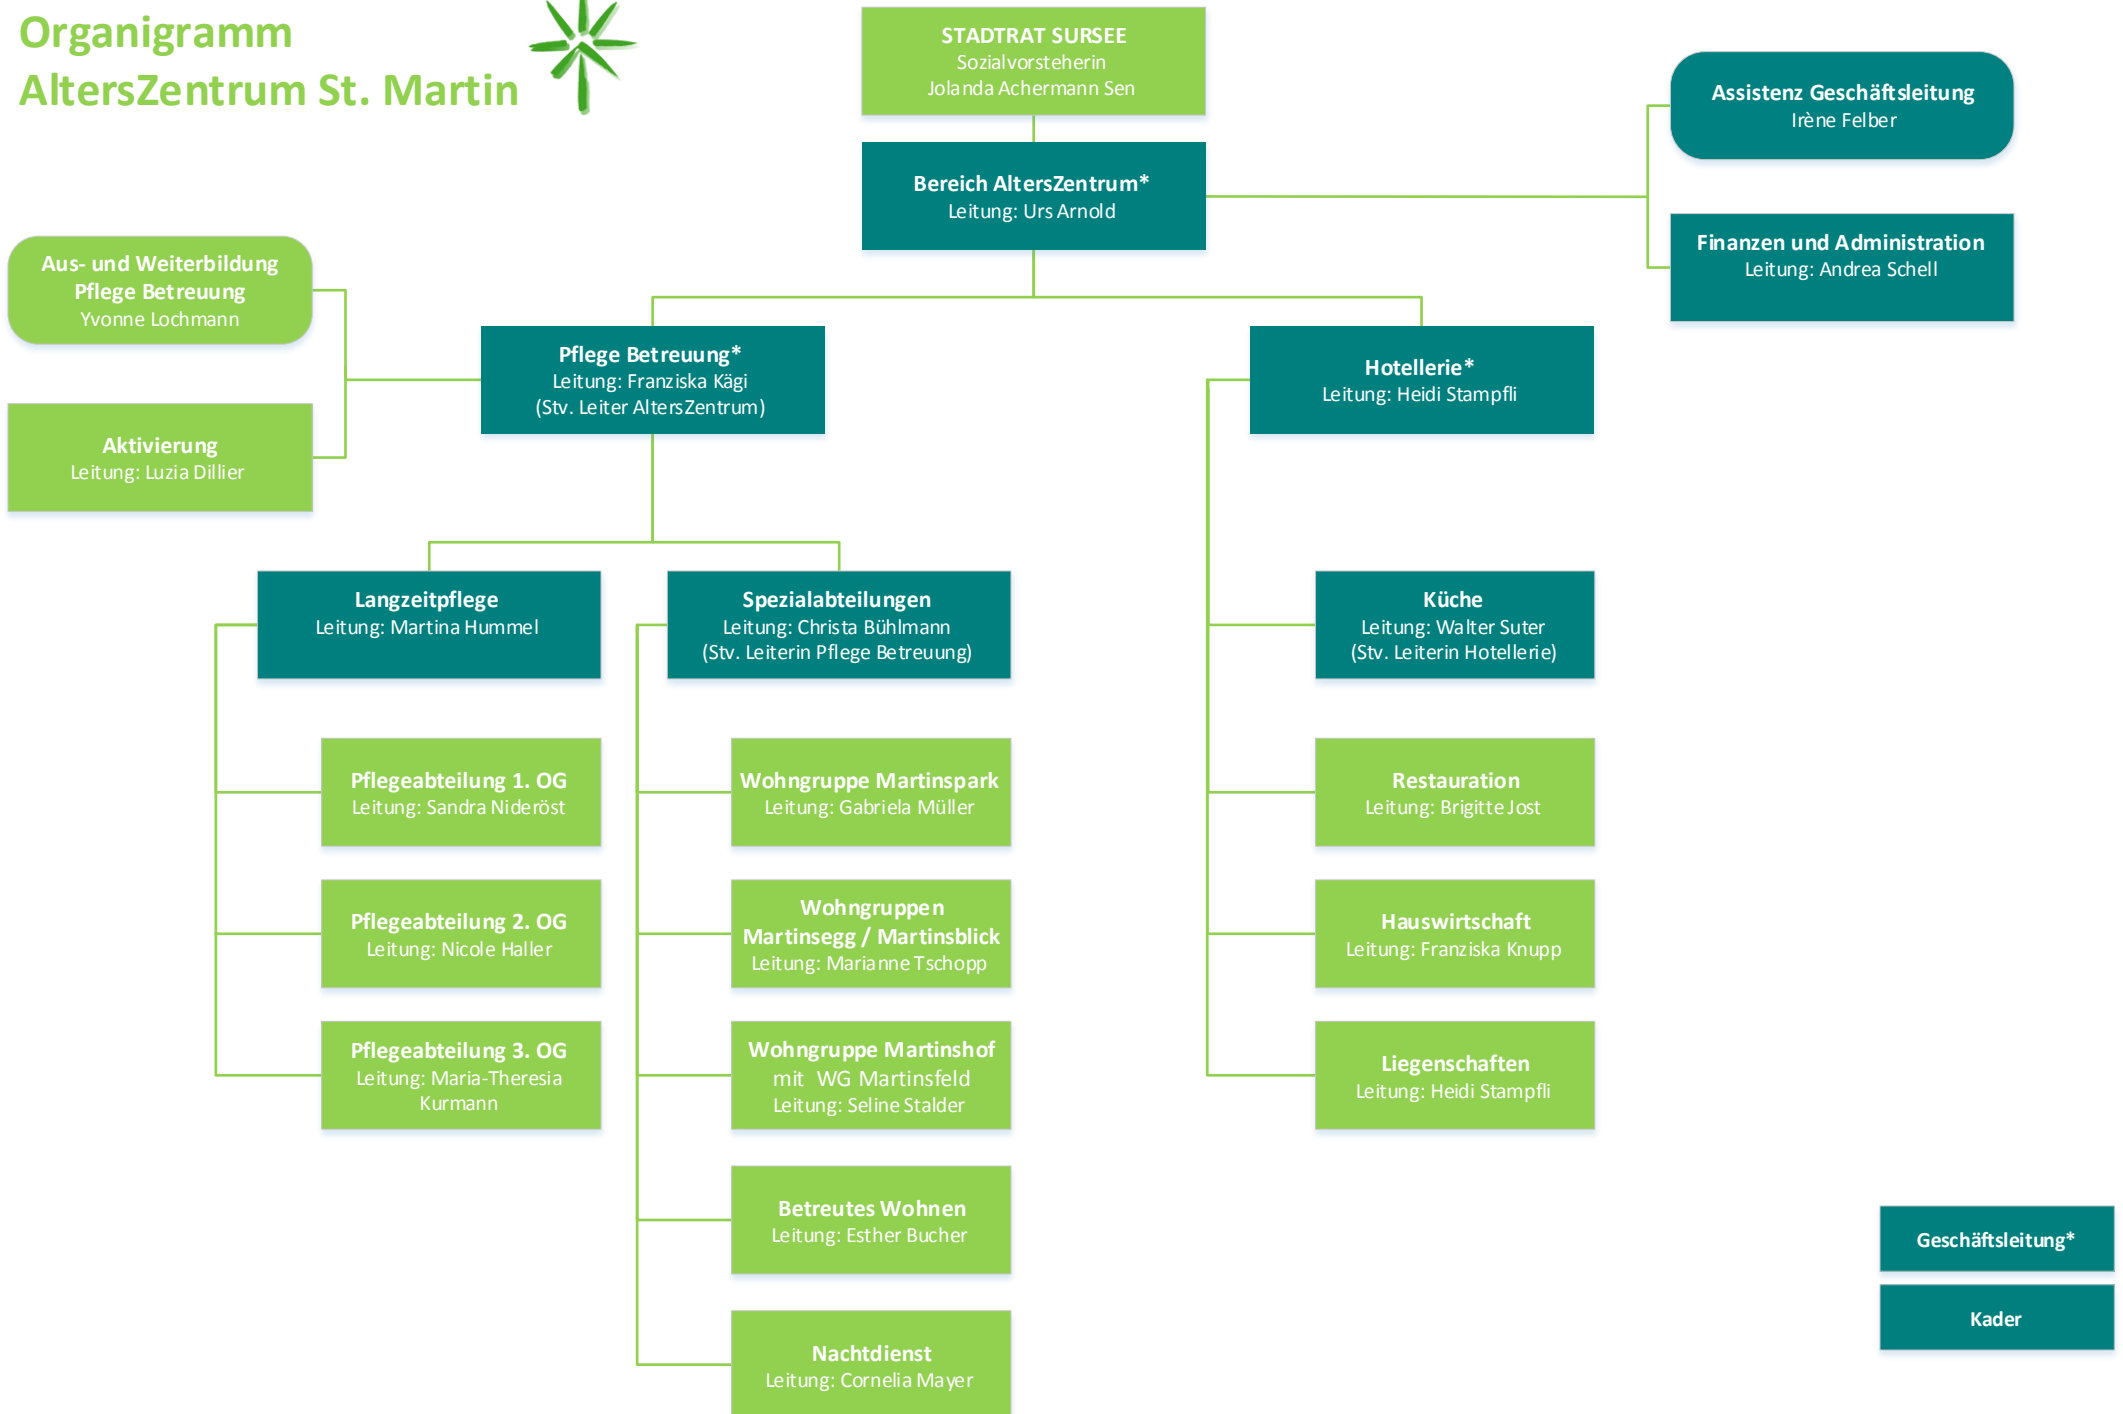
Organigramm
AltersZentrum St. Martin

STADTRAT SURSEE
Sozialvorsteherin
Jolanda Achermann Sen

Assistenz Geschäftsleitung
Irène Felber

Bereich AltersZentrum*
Leitung: Urs Arnold

Finanzen und Administration
Leitung: Andrea Schell

Aus- und Weiterbildung Pflege Betreuung
Yvonne Lochmann

Aktivierung
Leitung: Luzia Dillier

Pflege Betreuung*
Leitung: Franziska Kägi
(Stv. Leiter AltersZentrum)

Hotellerie*
Leitung: Heidi Stampfli

Langzeitpflege
Leitung: Martina Hummel

Spezialabteilungen
Leitung: Christa Bühlmann
(Stv. Leiterin Pflege Betreuung)

Küche
Leitung: Walter Suter
(Stv. Leiterin Hotellerie)

Pflegeabteilung 1. OG
Leitung: Sandra Videröst

Wohngruppe Martinspark
Leitung: Gabriela Müller

Restauration
Leitung: Brigitte Jost

Pflegeabteilung 2. OG
Leitung: Nicole Haller

Wohngruppen Martinsegg / Martinsblick
Leitung: Marianne Tschopp

Hauswirtschaft
Leitung: Franziska Knupp

Pflegeabteilung 3. OG
Leitung: Maria-Theresia Kurmann

Wohngruppe Martinshof mit WG Martinsfeld
Leitung: Seline Stalder

Liegenschaften
Leitung: Heidi Stampfli

Betreutes Wohnen
Leitung: Esther Bucher

Nachtdienst
Leitung: Cornelia Mayer

Geschäftsleitung*

Kader